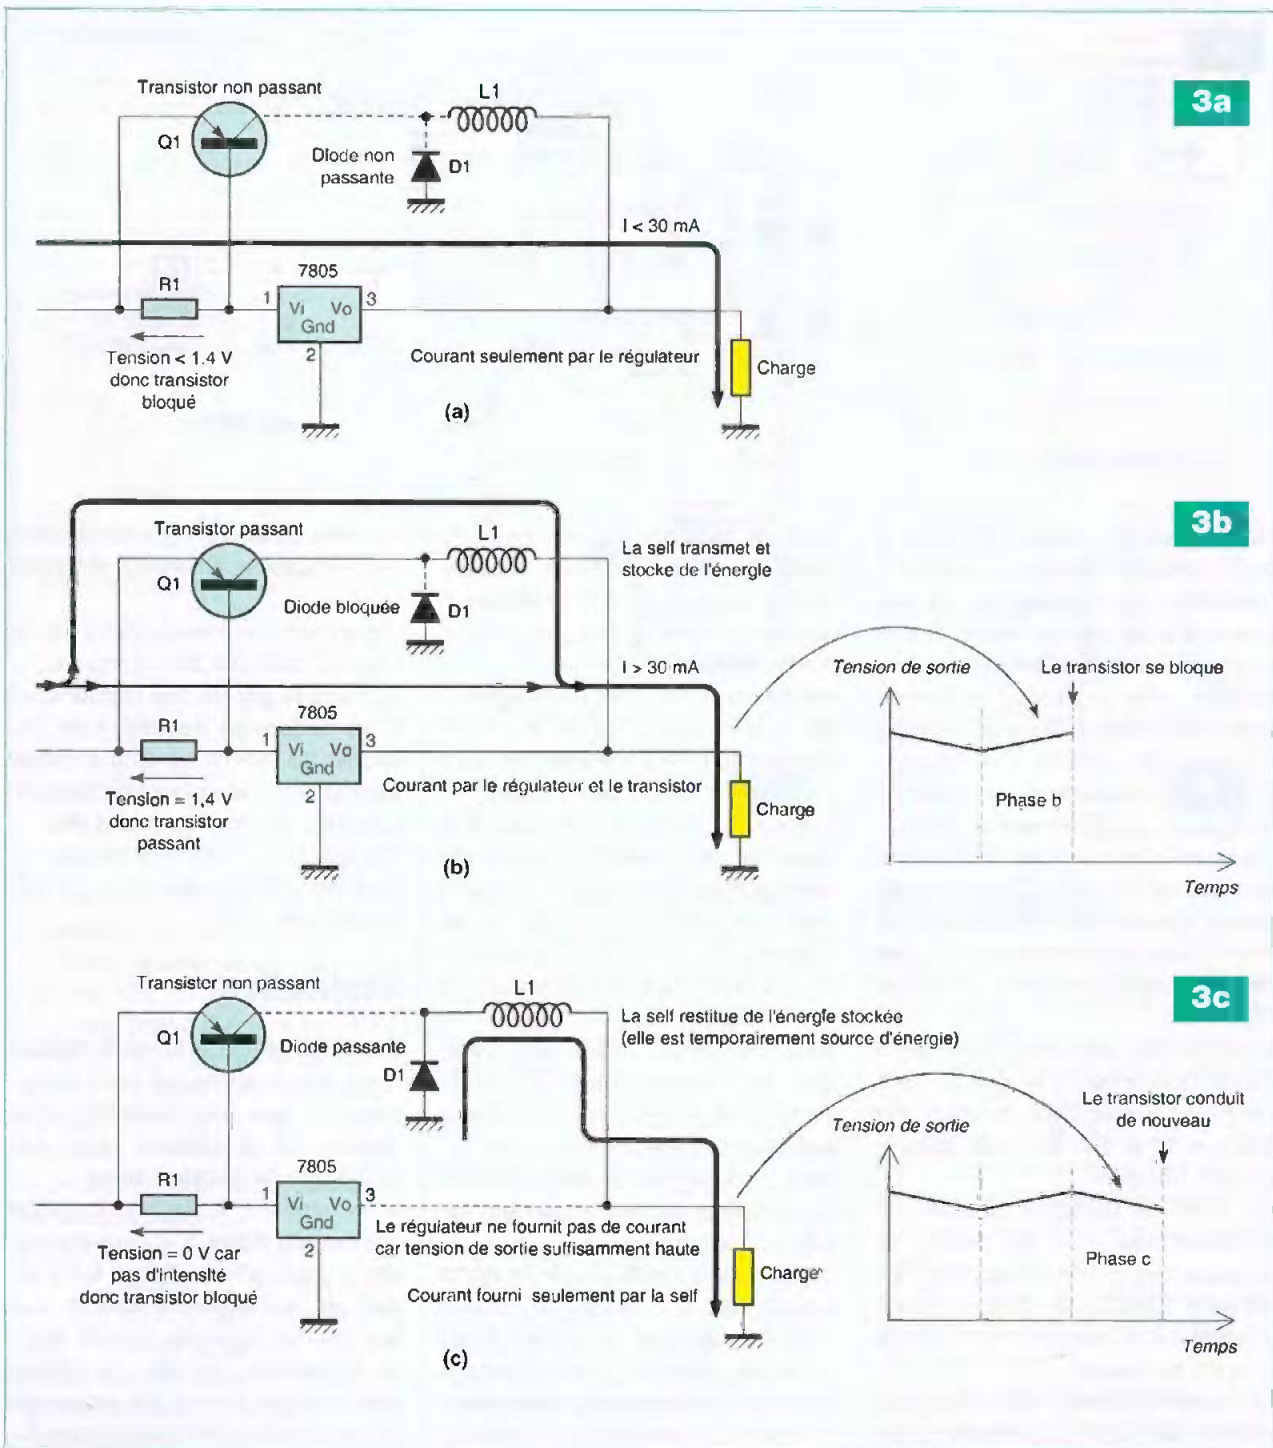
3a

Transistor non passant

L1

Q1

Diode non passante

D1

I < 30 mA

7805

R1

1

Vi Vo

Gnd

3

2

Tension < 1.4 V donc transistor bloqué

Courant seulement par le régulateur

Charge

(a)

3b

Transistor passant

L1

La self transmet et stocke de l'énergie

Q1

Diode bloquée

D1

I > 30 mA

Tension de sortie

Le transistor se bloque

7805

R1

1

Vi Vo

Gnd

3

2

Tension = 1,4 V donc transistor passant

Courant par le régulateur et le transistor

Charge

Phase b

(b)

Temps

3c

Transistor non passant

L1

La self restitue de l'énergie stockée (elle est temporairement source d'énergie)

Q1

Diode passante

D1

Le transistor conduit de nouveau

Tension de sortie

7805

R1

1

Vi Vo

Gnd

3

2

Le régulateur ne fournit pas de courant car tension de sortie suffisamment haute

Tension = 0 V car pas d'intensité donc transistor bloqué

Charge

Phase c

Courant fourni seulement par la self

(c)

Temps